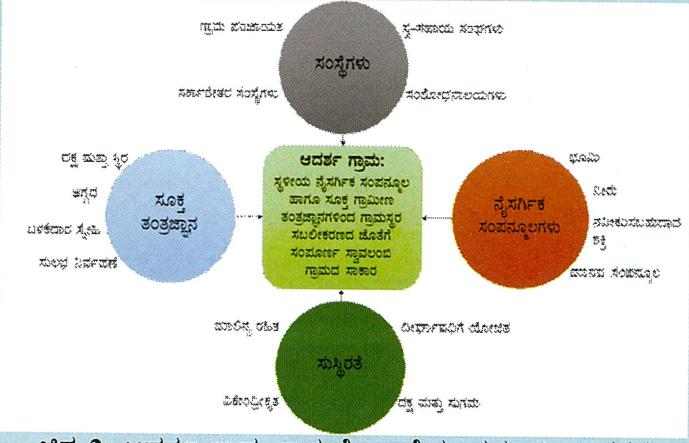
ಗ್ರಾಮ ಪಂಚಾಯಿತಿ

ಸ್ಥಳೀಯ ಸಂಸ್ಥೆಗಳು

ಸಂಸ್ಥೆಗಳು

ಸರ್ಕಾರೇತರ ಸಂಸ್ಥೆಗಳು

ಸಂಶೋಧನಾಲಯಗಳು

ರಕ್ಷಣೆ ಮತ್ತು ಸ್ಥಿರ

ಅಗ್ಗದ

ಬಳಕೆದಾರ ಸ್ನೇಹಿ

ಸುಲಭ ನಿರ್ವಹಣೆ

ಸೂಕ್ತ ತಂತ್ರಜ್ಞಾನ

ಆದರ್ಶ ಗ್ರಾಮ:

ಸ್ಥಳೀಯ ನೈಸರ್ಗಿಕ ಸಂಪನ್ಮೂಲ ಹಾಗೂ ಸೂಕ್ತ ಗ್ರಾಮೀಣ ತಂತ್ರಜ್ಞಾನಗಳಿಂದ ಗ್ರಾಮಸ್ಥರ ಸಬಲೀಕರಣದ ಜೊತೆಗೆ ಸಂಪೂರ್ಣ ಸ್ವಾವಲಂಬಿ ಗ್ರಾಮದ ಸಾಕಾರ

ಭೂಮಿ

ನೀರು

ನವೀಕರಿಸಬಹುದಾದ ಶಕ್ತಿ

ಮಾನವ ಸಂಪನ್ಮೂಲ

ನೈಸರ್ಗಿಕ ಸಂಪನ್ಮೂಲಗಳು

ಮಾಲಿನ್ಯ ರಹಿತ

ದೀರ್ಘಾವಧಿಗೆ ಯೋಜಿತ

ಸುಸ್ಥಿರತೆ

ವಿಕೇಂದ್ರೀಕೃತ

ದಕ್ಷ ಮತ್ತು ಸುಗಮ